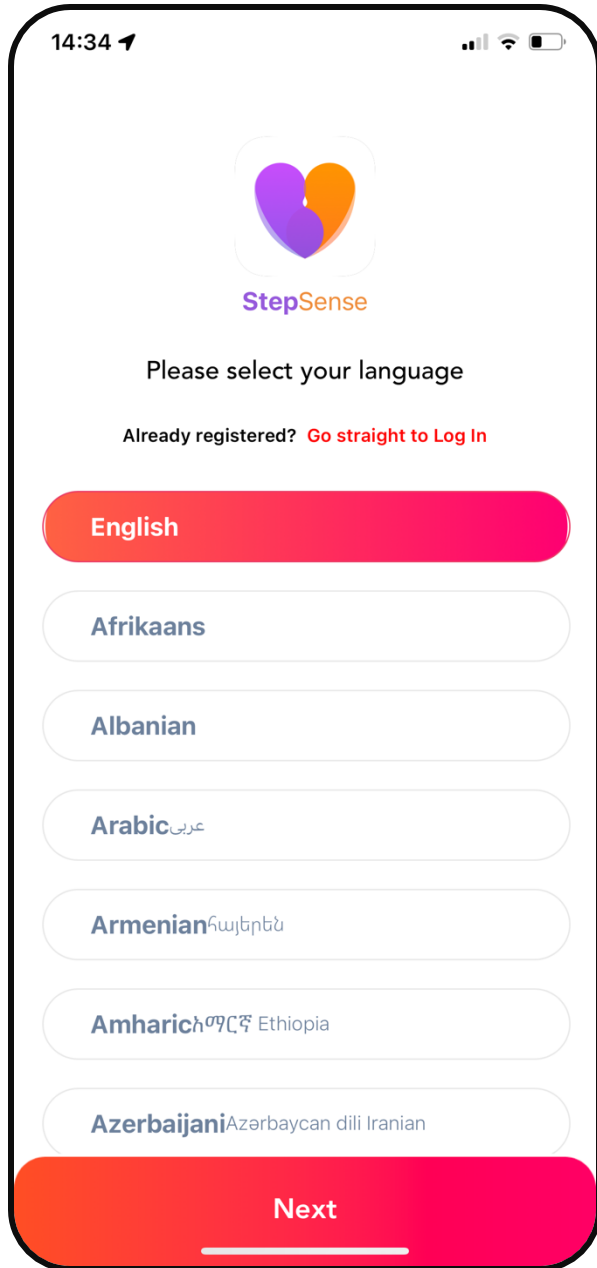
14:34

StepSense

Please select your language

Already registered? Go straight to Log In

English

Afrikaans

Albanian

Arabicعربى

Armenianհայերեն

Amharicአማርኛ Ethiopia

AzerbaijaniAzərbaycan dili Iranian

Next